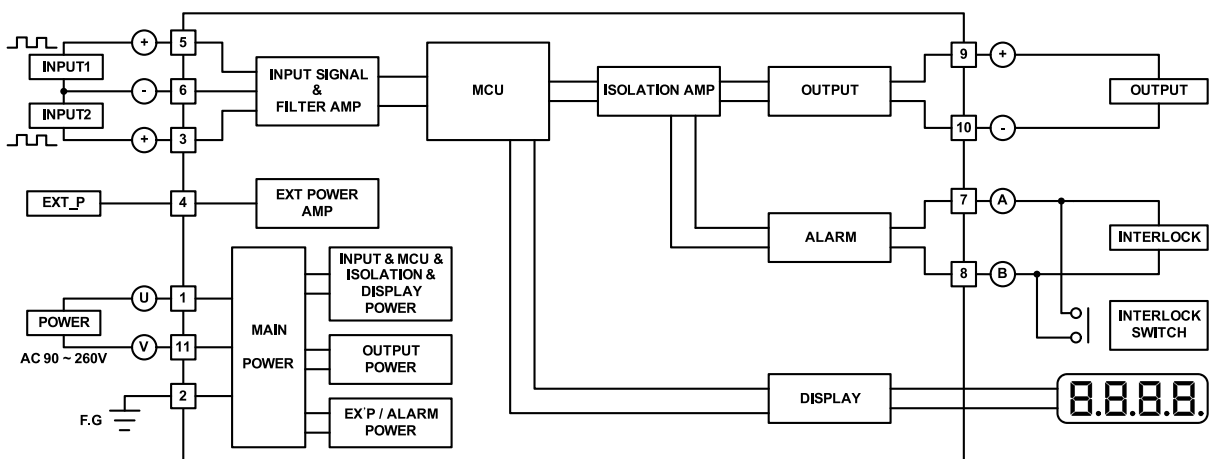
INPUT1
INPUT2
+
-
+
5
6
3
INPUT SIGNAL & FILTER AMP
MCU
ISOLATION AMP
OUTPUT
9
10
+
-
OUTPUT
EXT_P
4
EXT POWER AMP
7
8
A
B
ALARM
INTERLOCK
INTERLOCK SWITCH
INPUT & MCU & ISOLATION & DISPLAY POWER
POWER
AC 90 ~ 260V
U
V
1
11
MAIN POWER
OUTPUT POWER
2
F.G
EX'P / ALARM POWER
DISPLAY
8.8.8.8.